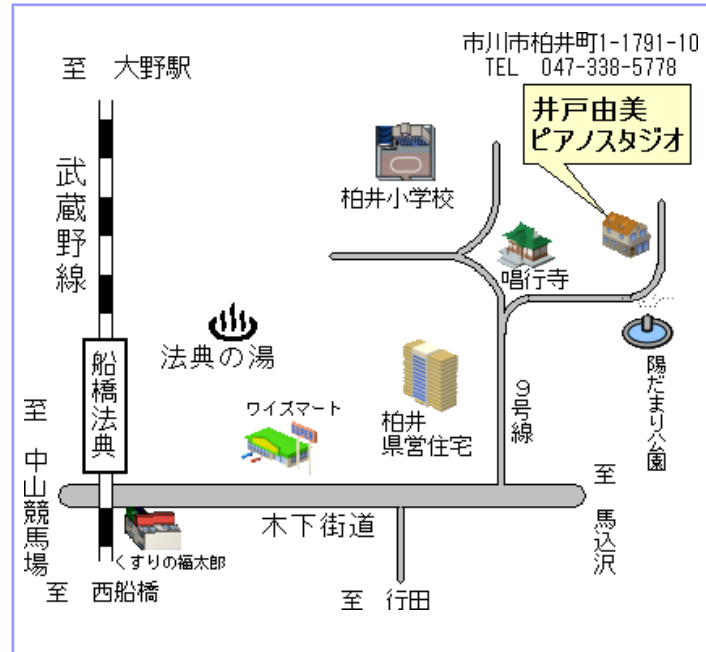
市川市柏井町1-1791-10
TEL 047-338-5778

至 大野駅

井戸由美
ピアノスタジオ

武蔵野線

柏井小学校

唱行寺

♨

法典の湯

陽だまり公園

船橋法典

9号線

至 中山競馬場

ワイズマート

柏井
県営住宅

至 馬込沢

木下街道

くすりの福太郎

至 西船橋

至 行田